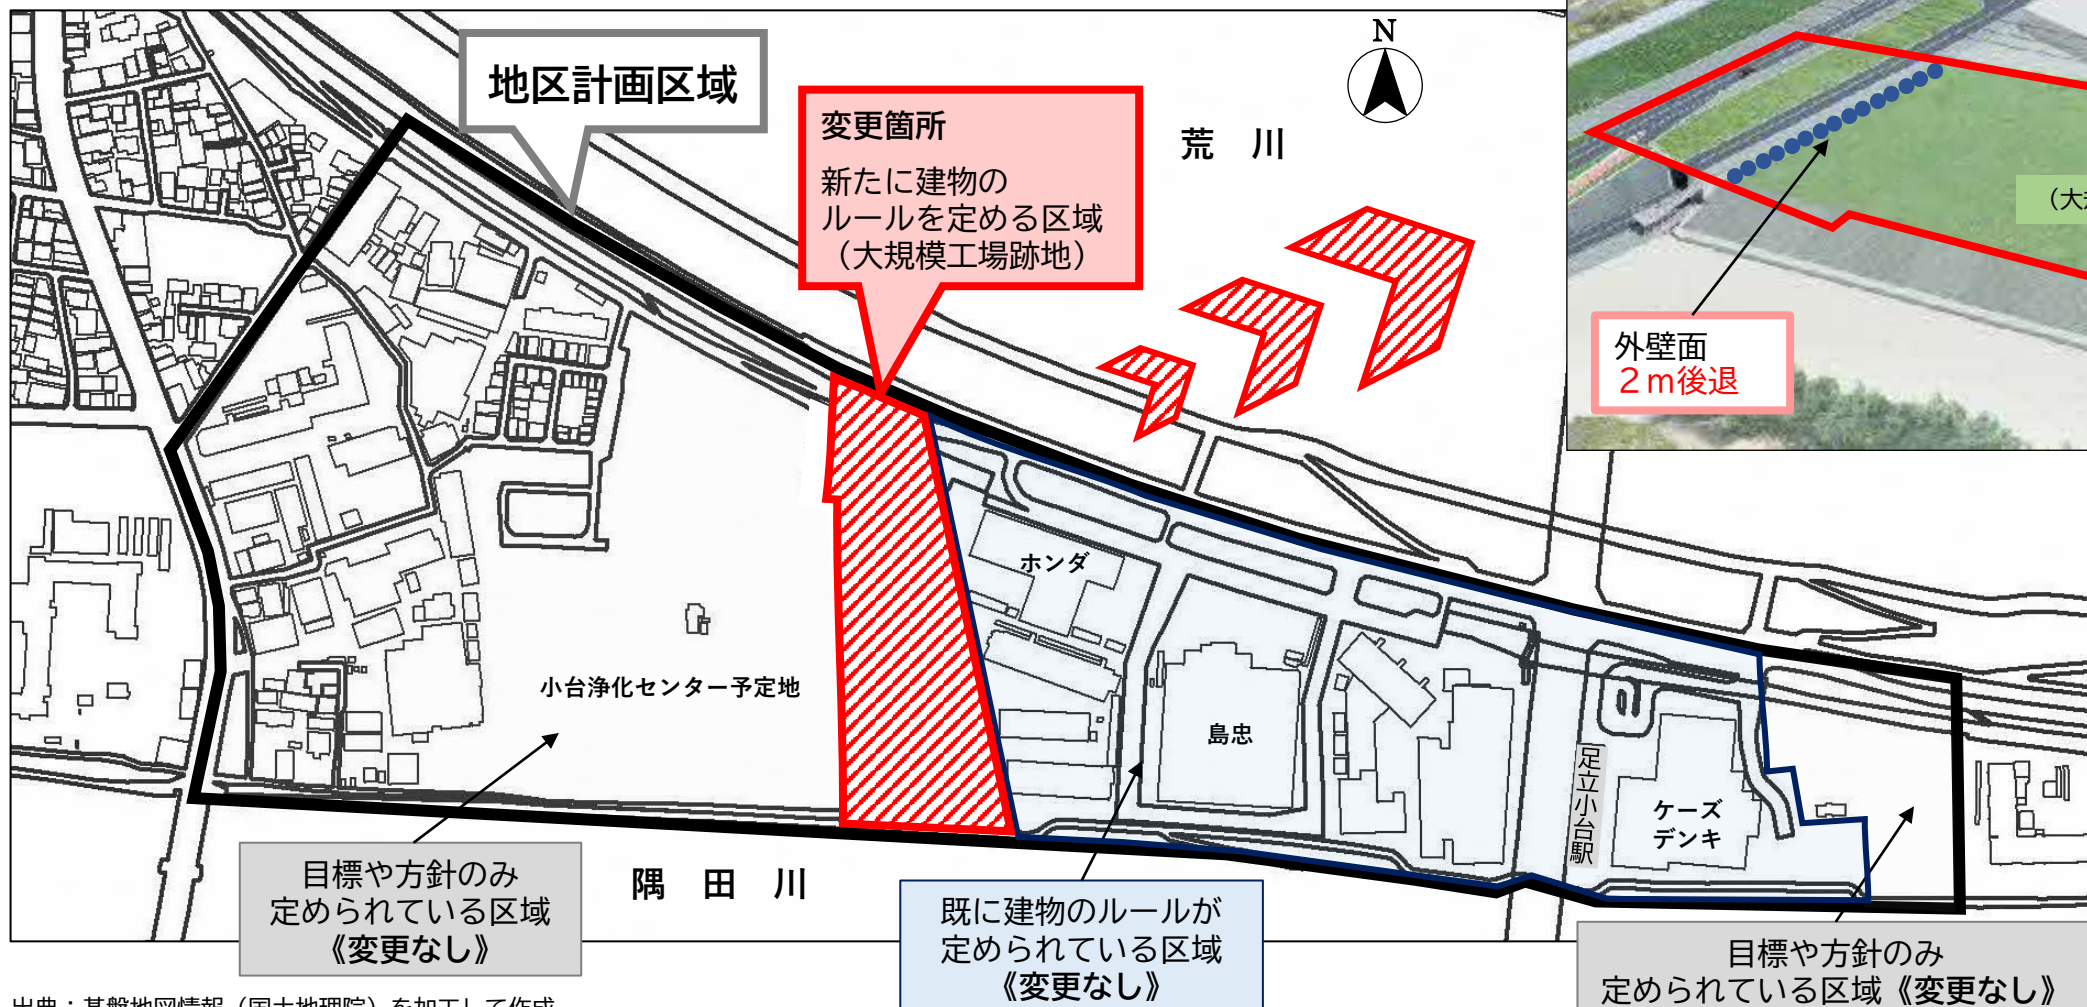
地区計画区域

変更箇所

新たに建物の
ルールを定める区域
（大規模工場跡地）

荒　川

N

（大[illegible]

外壁面
２ｍ後退

ホンダ

小台浄化センター予定地

島忠

足立小台駅

ケーズ
デンキ

目標や方針のみ
定められている区域
《変更なし》

隅　田　川

既に建物のルールが
定められている区域
《変更なし》

目標や方針のみ
定められている区域《変更なし》

出典：基盤地図情報（国土地理院）を加工して作成